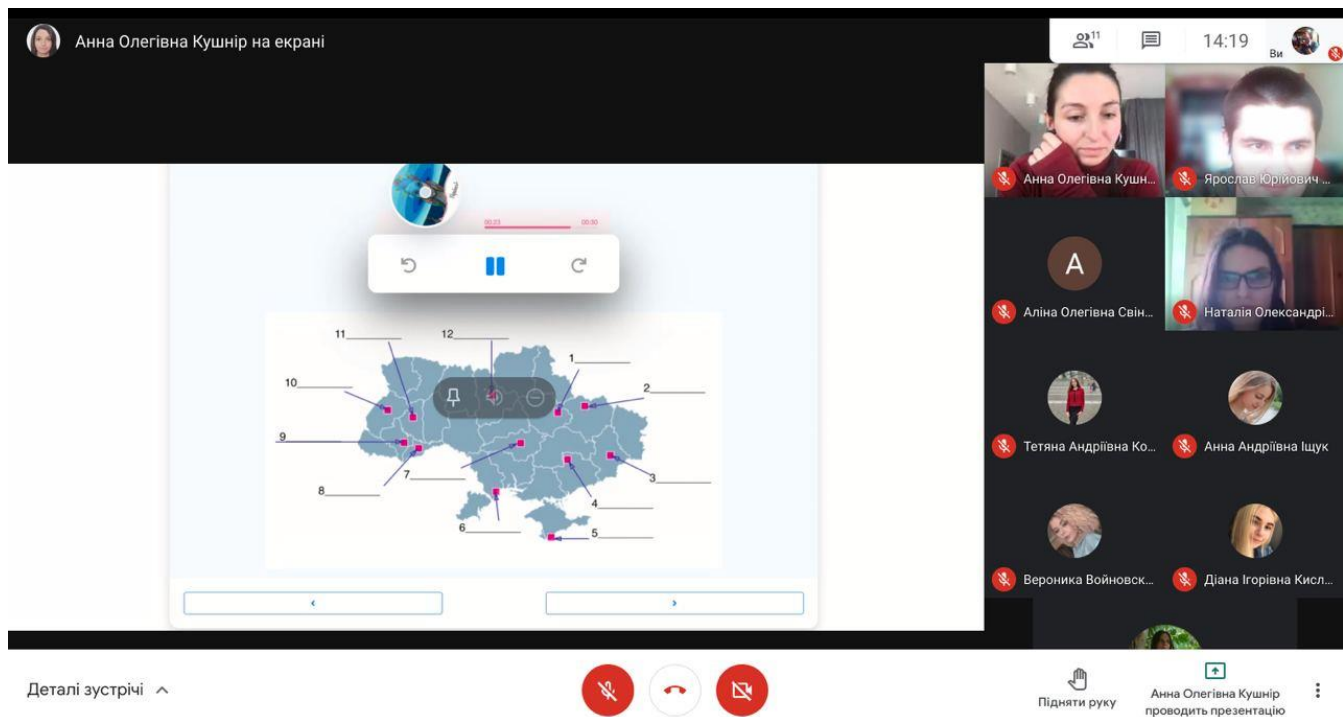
Анна Олегівна Кушнір на екрані

11

14:19

Ви

Анна Олегівна Кушн...

Ярослав Юрійович ...

A

Аліна Олегівна Свін...

Наталія Олександрі...

Тетяна Андріївна Ко...

Анна Андріївна Іщук

Вероника Войновск...

Діана Ігорівна Кисл...

00:23

00:30

11

12

1

10

2

9

7

3

8

4

6

5

‹

›

Деталі зустрічі

Підняти руку

Анна Олегівна Кушнір проводить презентацію